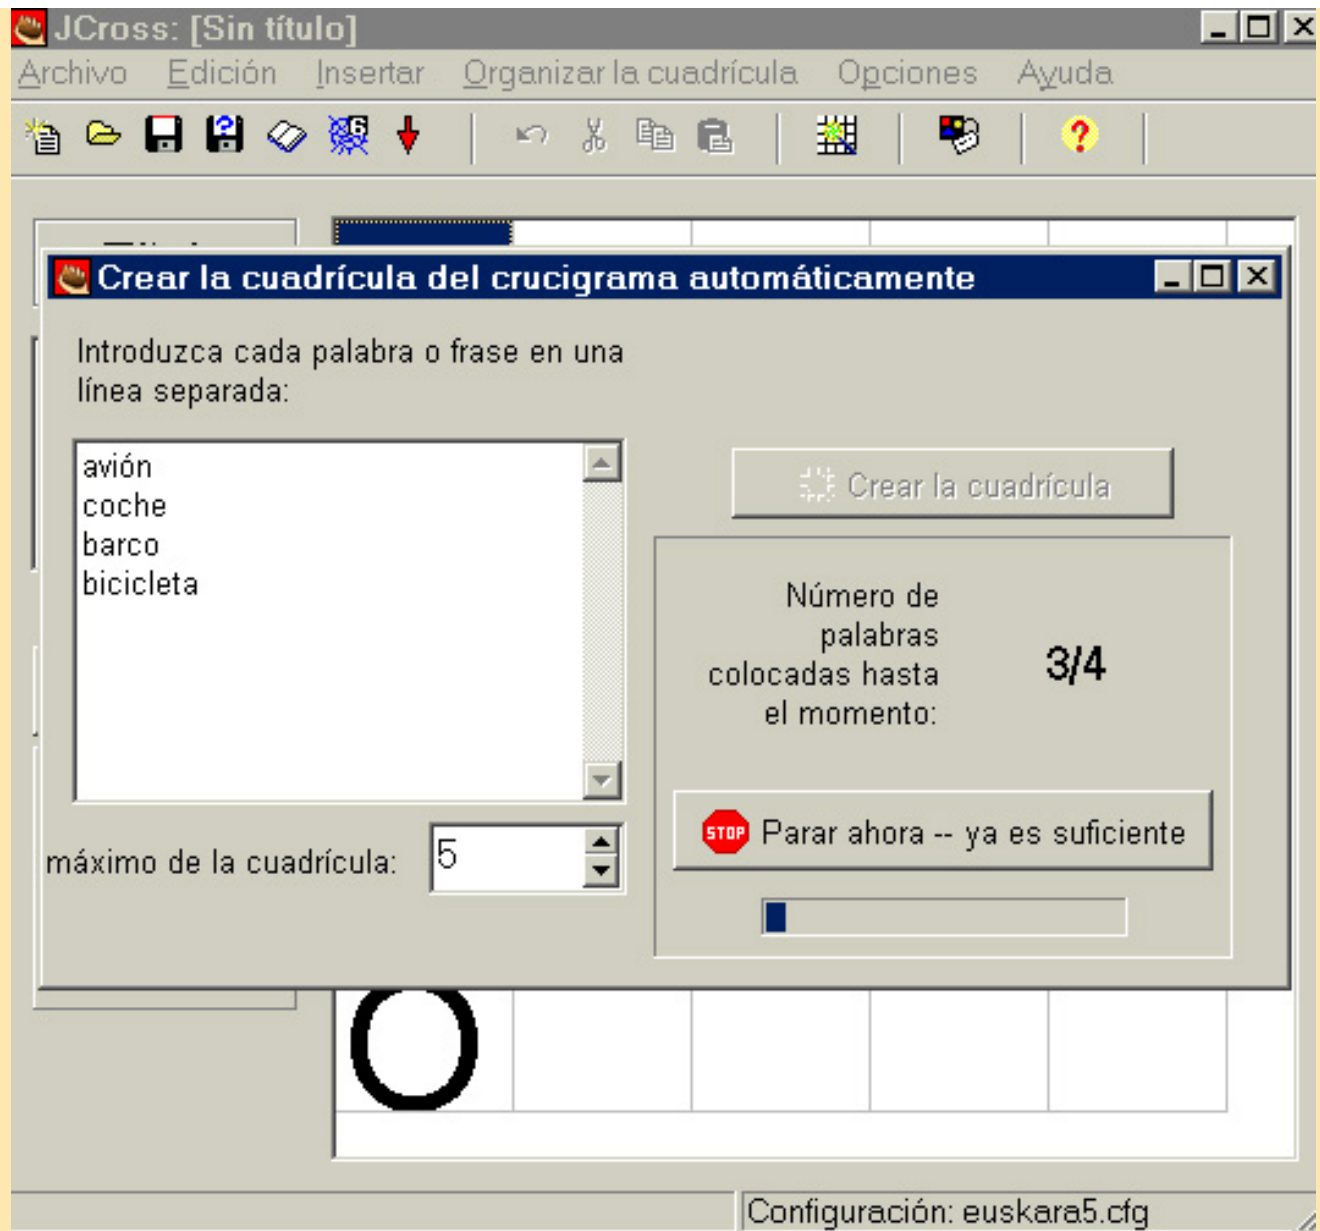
JCross: [Sin título]

Archivo Edición Insertar Organizar la cuadrícula Opciones Ayuda

Crear la cuadrícula del crucigrama automáticamente

Introduzca cada palabra o frase en una línea separada:

avión
coche
barco
bicicleta

Crear la cuadrícula

Número de palabras colocadas hasta el momento:

3/4

STOP Parar ahora -- ya es suficiente

máximo de la cuadrícula:

5

O

Configuración: euskara5.cfg